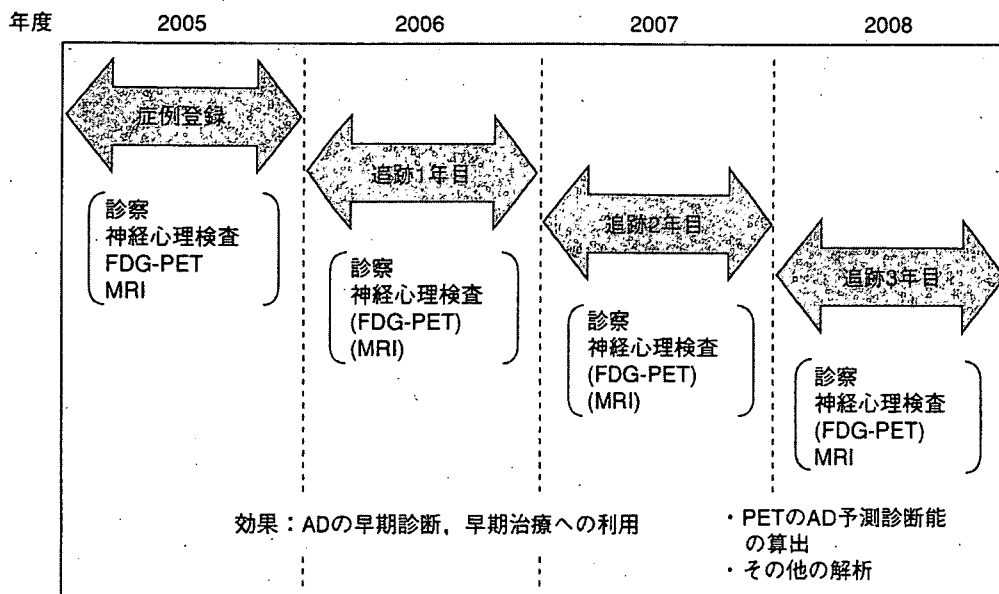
年度 2005 2006 2007 2008

症例登録

追跡1年目

追跡2年目

追跡3年目

診察
神経心理検査
FDG-PET
MRI

診察
神経心理検査
(FDG-PET)
(MRI)

診察
神経心理検査
(FDG-PET)
(MRI)

診察
神経心理検査
(FDG-PET)
MRI

効果：ADの早期診断，早期治療への利用

・PETのAD予測診断能の算出
・その他の解析